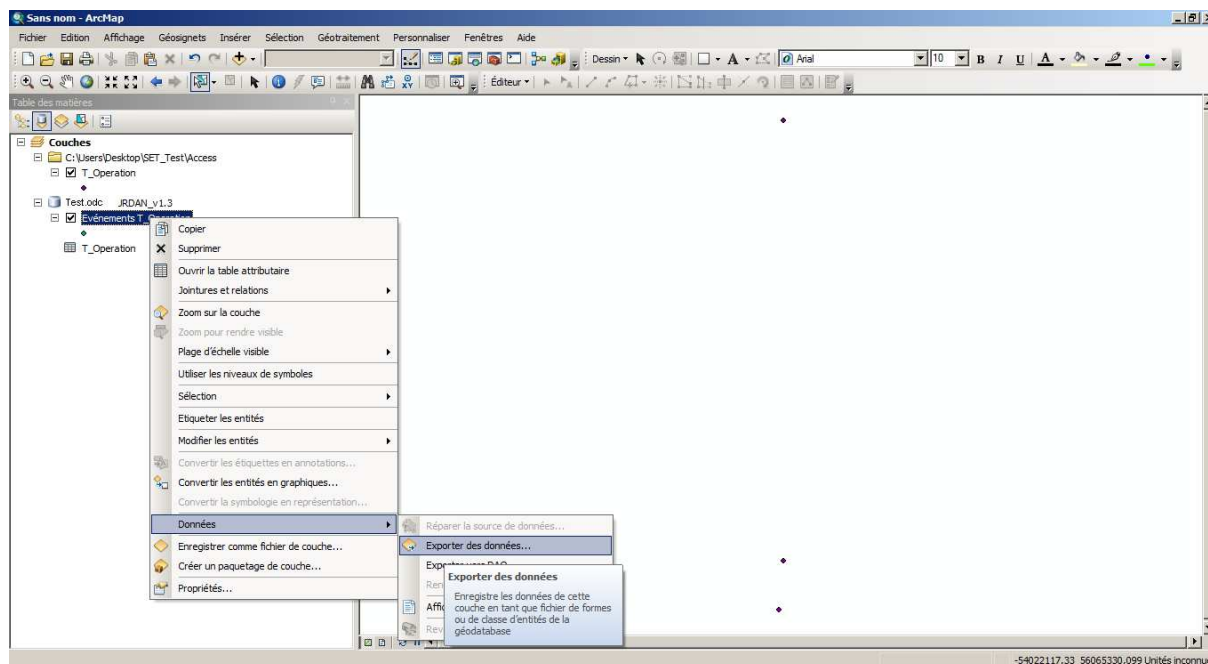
Sans nom - ArcMap

Fichier Edition Affichage Géosignets Insérer Sélection Géotraitement Personnaliser Fenêtres Aide

Dessin Arial 10 B I U A

Editeur

Table des matières

Couches

C:\Users\Desktop\SET_Test\Access

T_Operation

Test.odc JRDAN_v1.3

Evénements T_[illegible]

T_Operation

Copier
Supprimer
Ouvrir la table attributaire
Jointures et relations
Zoom sur la couche
Zoom pour rendre visible
Plage d'échelle visible
Utiliser les niveaux de symboles
Sélection
Etiqueter les entités
Modifier les entités
Convertir les étiquettes en annotations...
Convertir les entités en graphiques...
Convertir la symbologie en représentation...
Données
Enregistrer comme fichier de couche...
Créer un paquetage de couche...
Propriétés...

Réparer la source de données...
Exporter des données...
Exp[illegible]
Ren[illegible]
Affi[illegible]
Rev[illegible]

Exporter des données

Enregistre les données de cette couche en tant que fichier de formes ou de classe d'entités de la géodatabase

-54022117.33 56065330.099 Unités inconnu